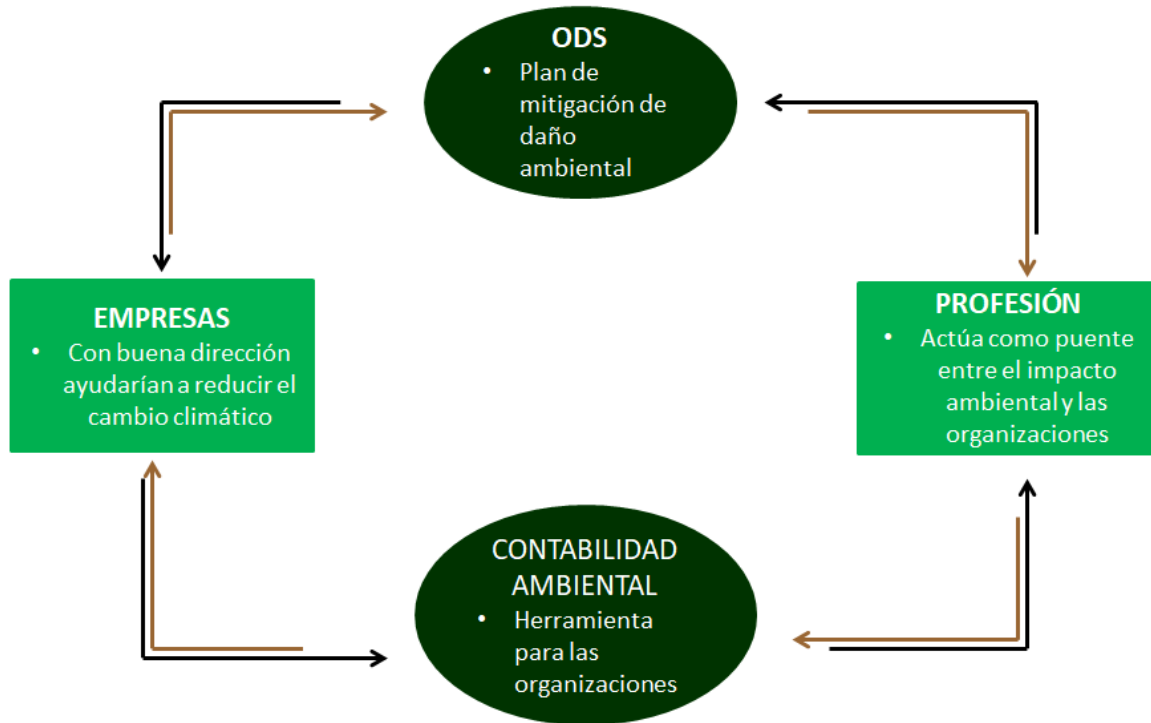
ODS

- Plan de mitigación de daño ambiental

EMPRESAS

- Con buena dirección ayudarían a reducir el cambio climático

PROFESIÓN

- Actúa como puente entre el impacto ambiental y las organizaciones

CONTABILIDAD AMBIENTAL

- Herramienta para las organizaciones